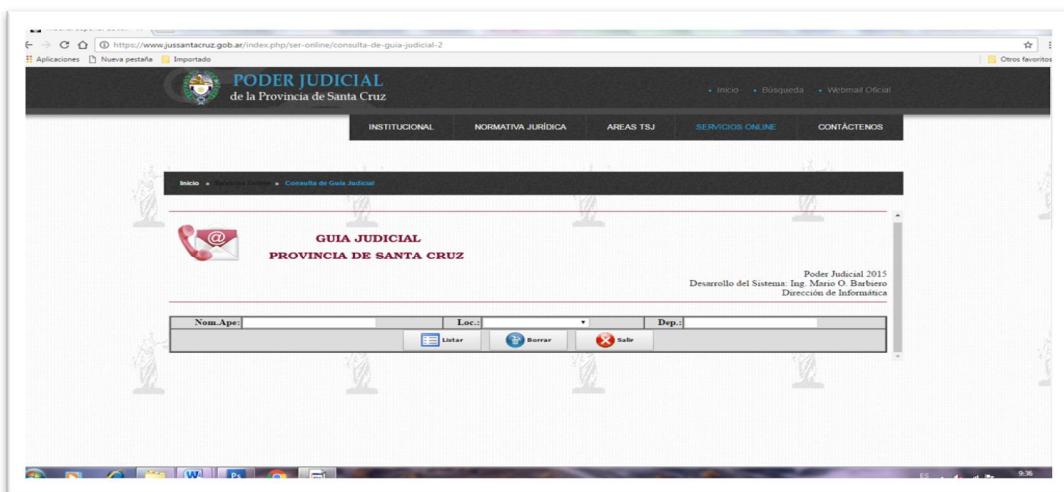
https://www.jussantacruz.gob.ar/index.php/ser-online/consulta-de-guia-judicial-2

Aplicaciones Nueva pestaña Importado

Otros favoritos

PODER JUDICIAL
de la Provincia de Santa Cruz

• Inicio • Búsqueda • Webmail Oficial

INSTITUCIONAL NORMATIVA JURÍDICA AREAS TSJ SERVICIOS ONLINE CONTÁCTENOS

Inicio » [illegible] » Consulta de Guia Judicial

GUIA JUDICIAL
PROVINCIA DE SANTA CRUZ

Poder Judicial 2015
Desarrollo del Sistema: Ing. Mario O. Barbiero
Dirección de Informática

Nom.Ape: Loc.: Dep.:

Listar Borrar Salir

9:36